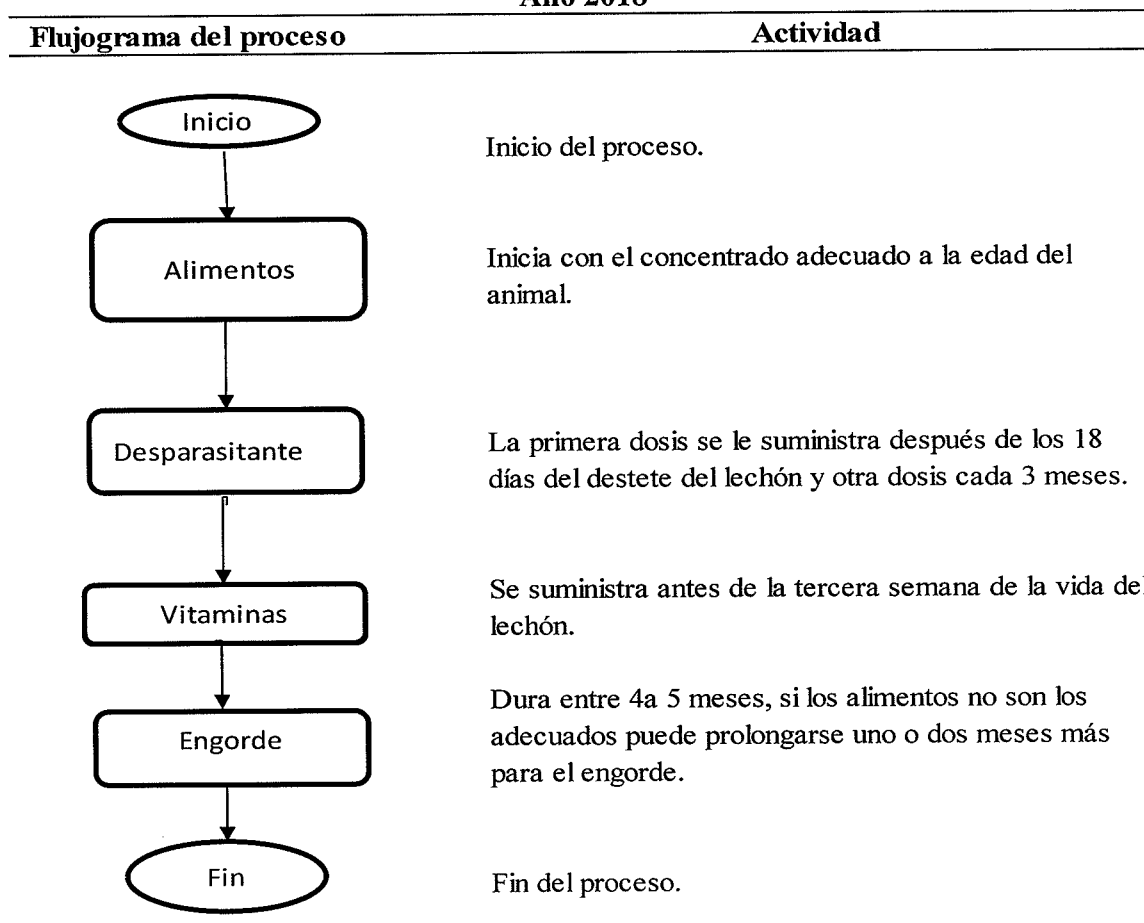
Año 2018

| Flujograma del proceso | Actividad |
|---|---|
| Inicio | Inicio del proceso. |
| Alimentos | Inicia con el concentrado adecuado a la edad del animal. |
| Desparasitante | La primera dosis se le suministra después de los 18 días del destete del lechón y otra dosis cada 3 meses. |
| Vitaminas | Se suministra antes de la tercera semana de la vida del lechón. |
| Engorde | Dura entre 4a 5 meses, si los alimentos no son los adecuados puede prolongarse uno o dos meses más para el engorde. |
| Fin | Fin del proceso. |